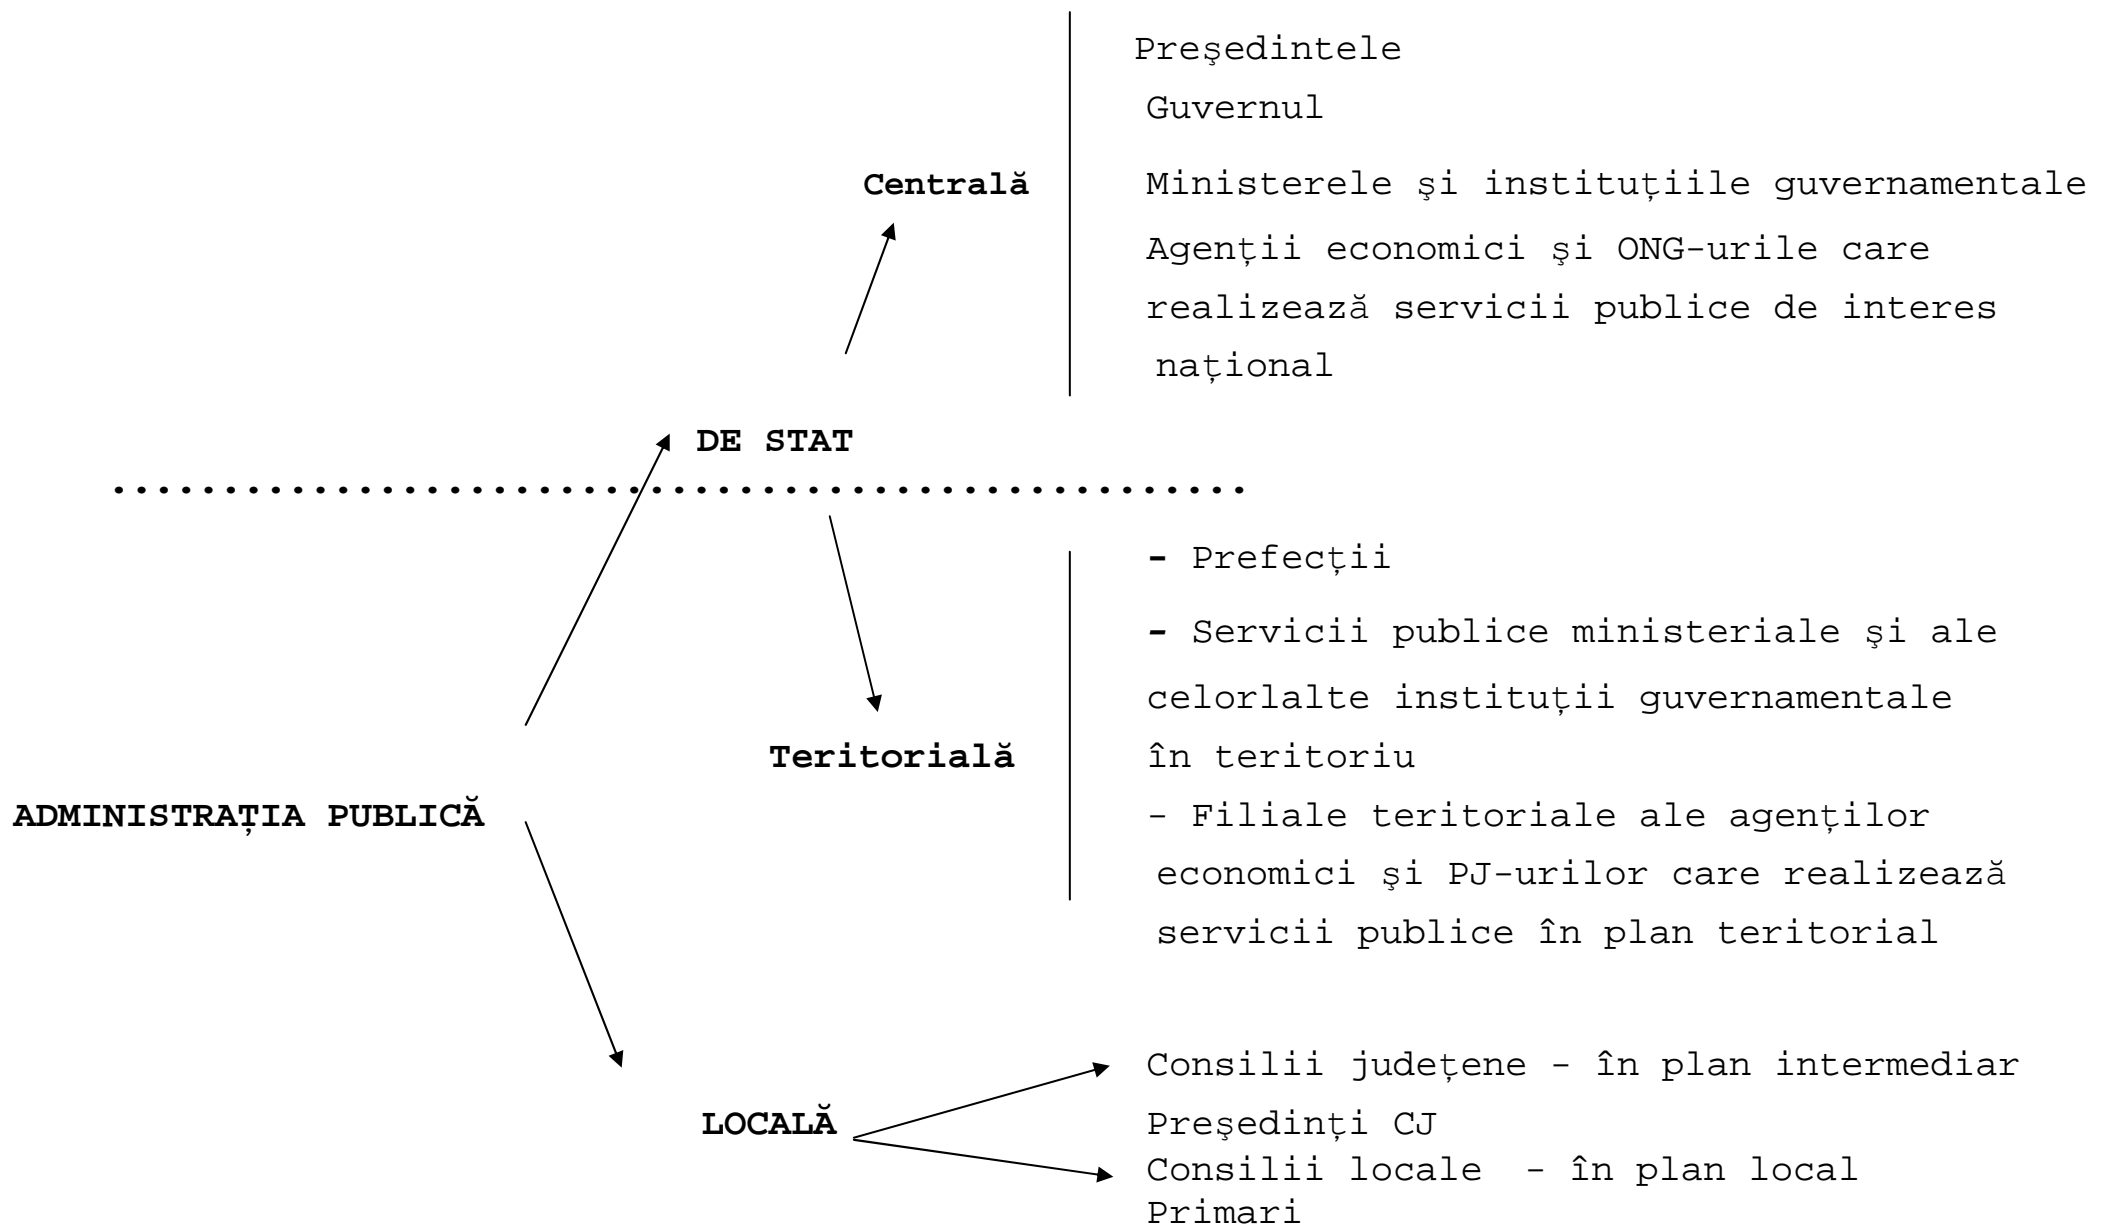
Preşedintele

Guvernul

Centrală

Ministerele şi instituţiile guvernamentale

Agenţii economici şi ONG-urile care realizează servicii publice de interes naţional

DE STAT

- Prefecţii

- Servicii publice ministeriale şi ale celorlalte instituţii guvernamentale în teritoriu

Teritorială

ADMINISTRAŢIA PUBLICĂ

- Filiale teritoriale ale agenţilor economici şi PJ-urilor care realizează servicii publice în plan teritorial

LOCALĂ

Consilii judeţene - în plan intermediar

Preşedinţi CJ

Consilii locale - în plan local

Primari